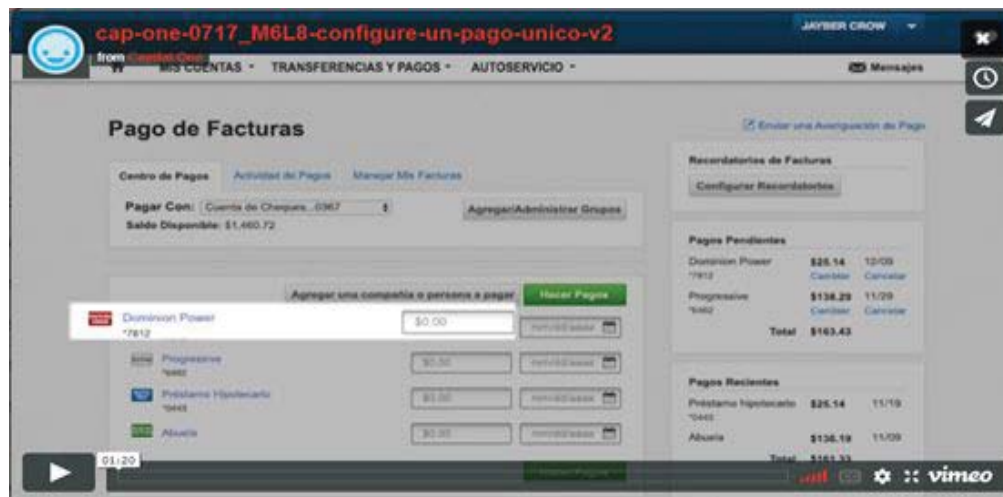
cap-one-0717_M6L8-configure-un-pago-unico-v2

from Capital One

JAYBER CROW

MIS CUENTAS · TRANSFERENCIAS Y PAGOS · AUTOSERVICIO ·

Mensajes

Pago de Facturas

Enviar una Averiguación de Pago

Centro de Pagos | Actividad de Pagos | Manejar Mis Facturas

Pagar Con: Cuenta de Cheques...0967

Agregar/Administrar Grupos

Saldo Disponible: $1,460.72

Agregar una compañía o persona a pagar

Hacer Pagos

Dominion Power
*7812
$0.00
mm/dd/aaaa

Progressive
*6462
$0.00
mm/dd/aaaa

Préstamo Hipotecario
*0445
$0.00
mm/dd/aaaa

Abuela
$0.00
mm/dd/aaaa

Recordatorios de Facturas

Configurar Recordatorios

Pagos Pendientes

| | | |
|---|---|---|
| Dominion Power *7812 | $25.14 Cambiar | 12/09 Cancelar |
| Progressive *6462 | $138.29 Cambiar | 11/29 Cancelar |
| Total | $163.43 | |

Pagos Recientes

| | | |
|---|---|---|
| Préstamo hipotecario *0445 | $25.14 | 11/19 |
| Abuela | $136.19 | 11/09 |
| Total | $161.33 | |

01:20

vimeo